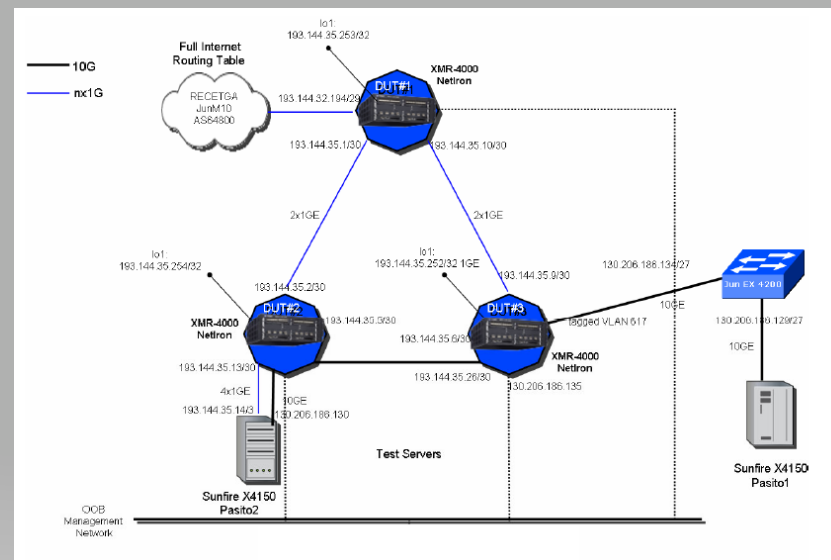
10G

nx1G

Full Internet Routing Table

RECETGA JunM10 AS64800

lo1: 193.144.35.253/32

XMR-4000 NetIron

DUT#1

193.144.32.194/29

193.144.35.1/30

193.144.35.10/30

2x1GE

2x1GE

lo1: 193.144.35.254/32

193.144.35.2/30

lo1: 193.144.35.252/32 1GE

193.144.35.9/30

130.206.186.134/27

Jun EX 4200

10GE

DUT#2

XMR-4000 NetIron

193.144.35.5/30

DUT#3

tagged VLAN 617

130.206.186.129/27

193.144.35.6/30

10GE

193.144.35.13/30

193.144.35.26/30

XMR-4000 NetIron

4x1GE

10GE

130.206.186.135

193.144.35.14/3

130.206.186.130

Test Servers

Sunfire X4150 Pasito1

Sunfire X4150 Pasito2

OOB Management Network